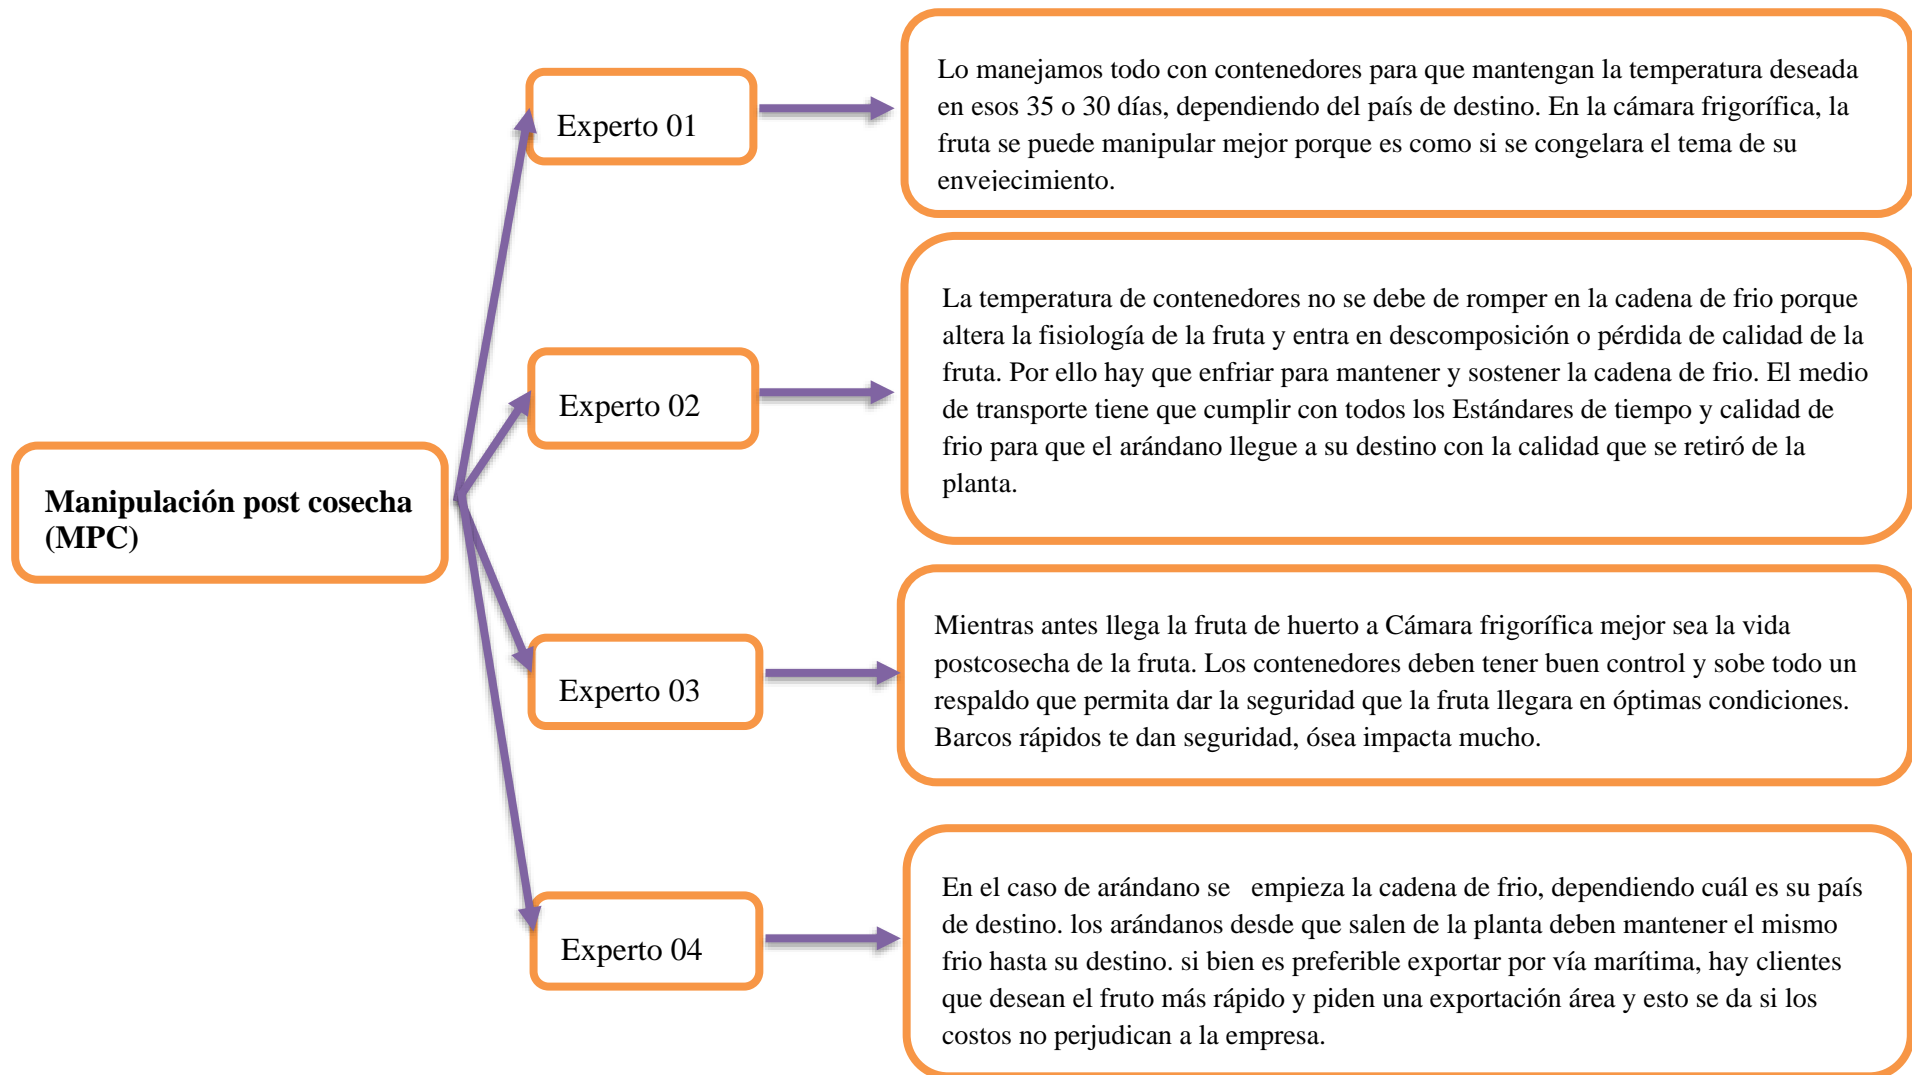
Manipulación post cosecha (MPC)

Experto 01

Lo manejamos todo con contenedores para que mantengan la temperatura deseada en esos 35 o 30 días, dependiendo del país de destino. En la cámara frigorífica, la fruta se puede manipular mejor porque es como si se congelara el tema de su envejecimiento.

Experto 02

La temperatura de contenedores no se debe de romper en la cadena de frio porque altera la fisiología de la fruta y entra en descomposición o pérdida de calidad de la fruta. Por ello hay que enfriar para mantener y sostener la cadena de frio. El medio de transporte tiene que cumplir con todos los Estándares de tiempo y calidad de frio para que el arándano llegue a su destino con la calidad que se retiró de la planta.

Experto 03

Mientras antes llega la fruta de huerto a Cámara frigorífica mejor sea la vida postcosecha de la fruta. Los contenedores deben tener buen control y sobe todo un respaldo que permita dar la seguridad que la fruta llegara en óptimas condiciones. Barcos rápidos te dan seguridad, ósea impacta mucho.

Experto 04

En el caso de arándano se empieza la cadena de frio, dependiendo cuál es su país de destino. los arándanos desde que salen de la planta deben mantener el mismo frio hasta su destino. si bien es preferible exportar por vía marítima, hay clientes que desean el fruto más rápido y piden una exportación área y esto se da si los costos no perjudican a la empresa.